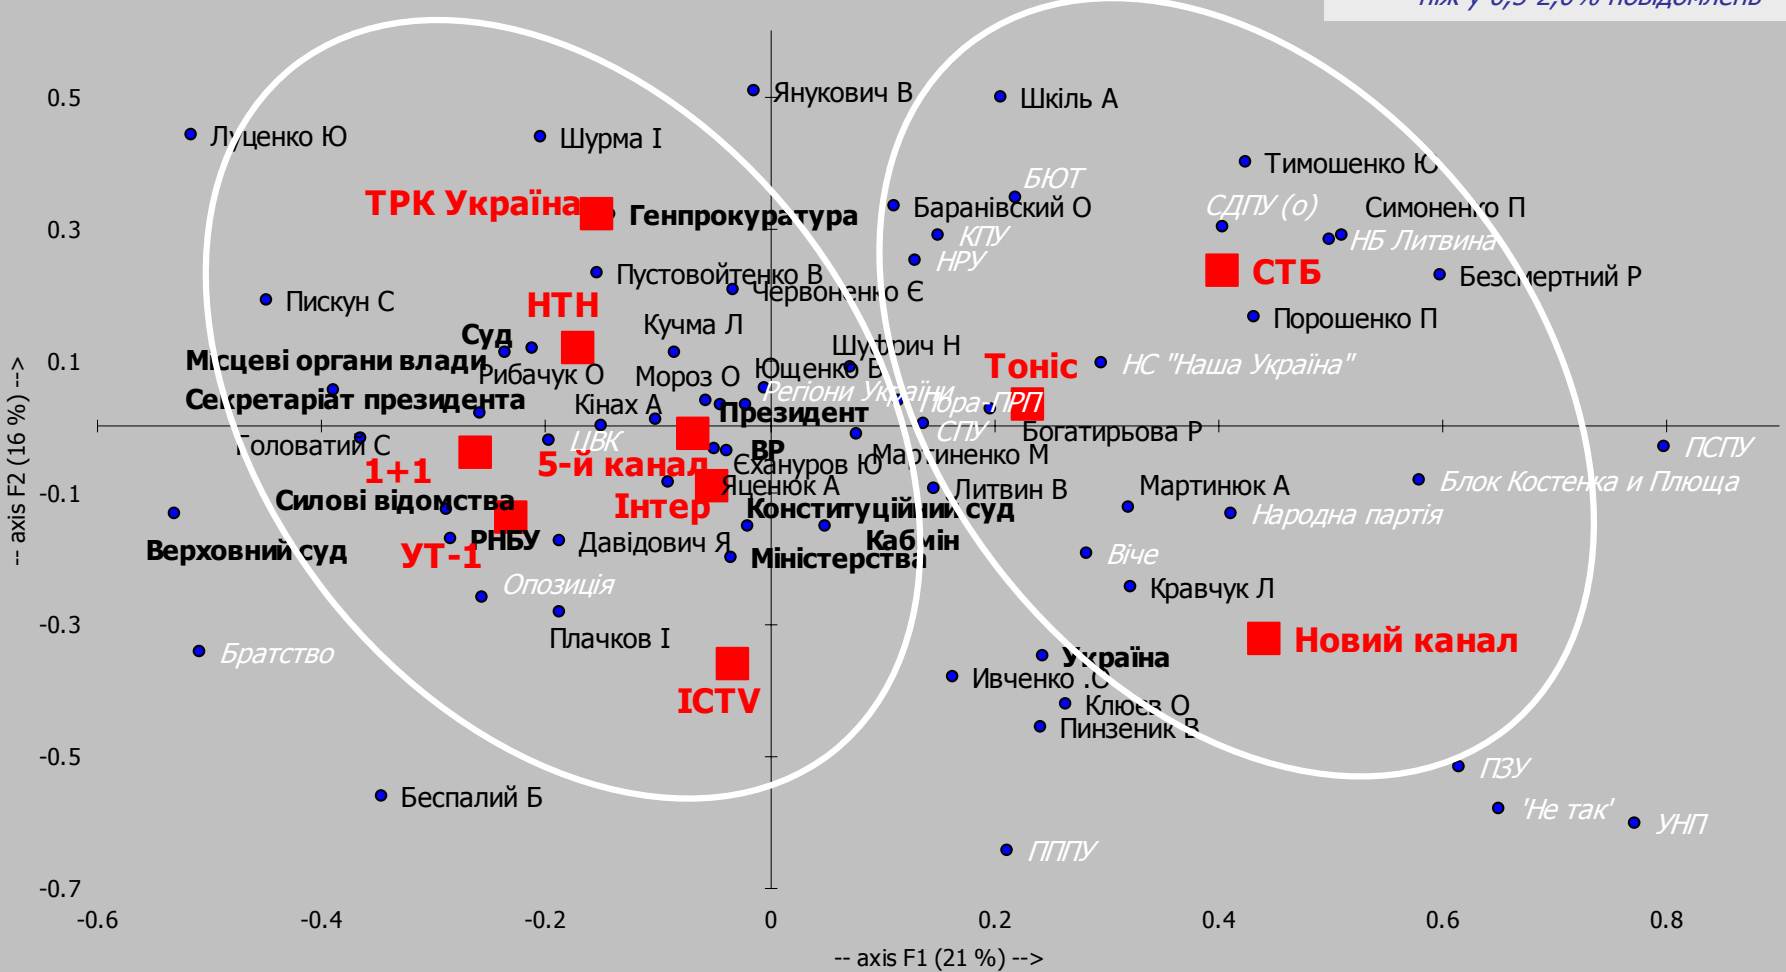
між у 0,5-2,0% повідомлень

0.5
0.3
0.1
-0.1
-0.3
-0.5
-0.7

-- axis F2 (16 %) -->

Луценко Ю
Шурма І
Янукович В
Шкіль А
Тимошенко Ю
БЮТ
ТРК Україна
Генпрокуратура
Баранівский О
СДПУ (о)
Симоненко П
КПУ
НБ Литвина
Пустовойтенко В
НРУ
СТБ
Безсмертний Р
Пискун С
Червоненко Є
НТН
Порошенко П
Кучма Л
Суд
Шуфрич Н
Місцеві органи влади
Рибачук О
Мороз О
Ющенко В
Тоніс
НС "Наша Україна"
Регіони України
Пора-ПРП
Секретаріат президента
Кінах А
Президент
СПУ
Богатирьова Р
Головатий С
ЦВК
ВР
Мартиненко М
ПСПУ
1+1
5-й канал
Єханусов Ю
Яценюк А
Литвин В
Мартинюк А
Блок Костенка и Плюща
Силові відомства
Інтер
Конституційний суд
Народна партія
Верховний суд
РНБУ
Давідович Я
Кабмін
УТ-1
Міністерства
Віче
Опозиція
Кравчук Л
Плачков І
Новий канал
Братство
Україна
Ивченко О
Клюєв О
ICTV
Пинзеник В
ПЗУ
Беспалий Б
'Не так'
УНП
ПППУ

-0.6
-0.4
-0.2
0
0.2
0.4
0.6
0.8

-- axis F1 (21 %) -->